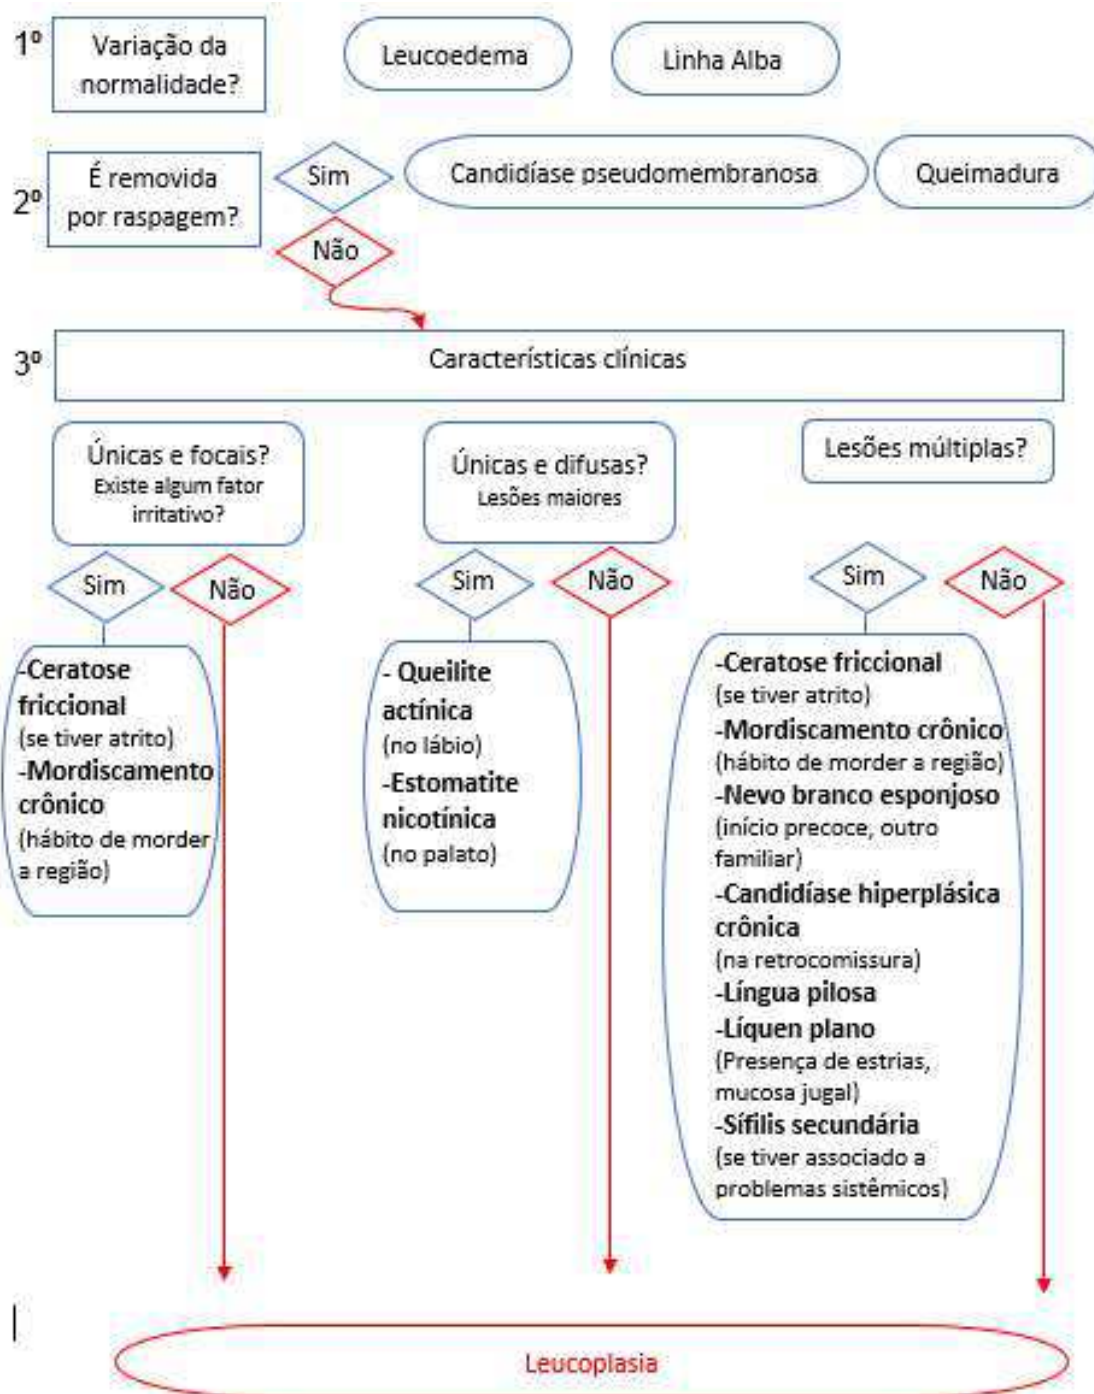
1º Variação da normalidade?

Leucoedema

Linha Alba

2º É removida por raspagem?

Sim

Candidíase pseudomembranosa

Queimadura

Não

3º Características clínicas

Únicas e focais? Existe algum fator irritativo?

Únicas e difusas? Lesões maiores

Lesões múltiplas?

Sim

Não

Sim

Não

Sim

Não

-Ceratose friccional (se tiver atrito) -Mordiscamento crônico (hábito de morder a região)

- Queilite actínica (no lábio) -Estomatite nicotínica (no palato)

-Ceratose friccional (se tiver atrito) -Mordiscamento crônico (hábito de morder a região) -Nevo branco esponjoso (início precoce, outro familiar) -Candidíase hiperplásica crônica (na retrocomissura) -Língua pilosa -Líquen plano (Presença de estrias, mucosa jugal) -Sífilis secundária (se tiver associado a problemas sistêmicos)

Leucoplasia